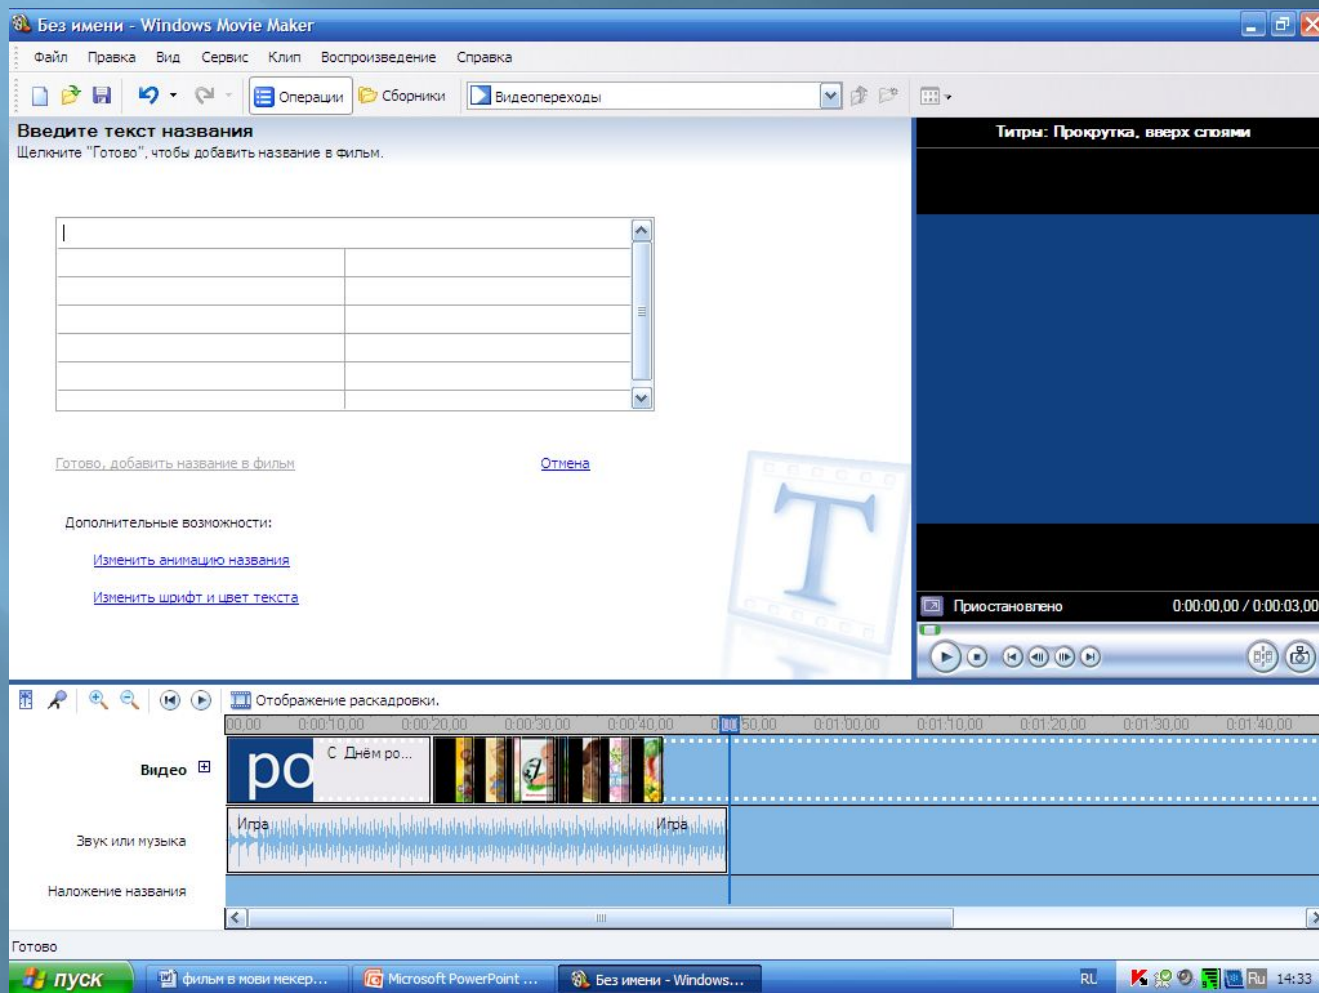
Без имени - Windows Movie Maker

Файл Правка Вид Сервис Клип Воспроизведение Справка

Операции Сборники Видеопереходы

Введите текст названия
Щелкните "Готово", чтобы добавить название в фильм.

Готово, добавить название в фильм Отмена

Дополнительные возможности:

Изменить анимацию названия

Изменить шрифт и цвет текста

Титры: Прокрутка, вверх слоями

Приостановлено 0:00:00,00 / 0:00:03,00

Отображение раскадровки.

00,00 0:00:10,00 0:00:20,00 0:00:30,00 0:00:40,00 0:00:50,00 0:01:00,00 0:01:10,00 0:01:20,00 0:01:30,00 0:01:40,00

Видео

ро С Днём ро...

Звук или музыка

Игра Игра

Наложение названия

Готово

пуск фильм в мови мекер... Microsoft PowerPoint ... Без имени - Windows... RL 14:33